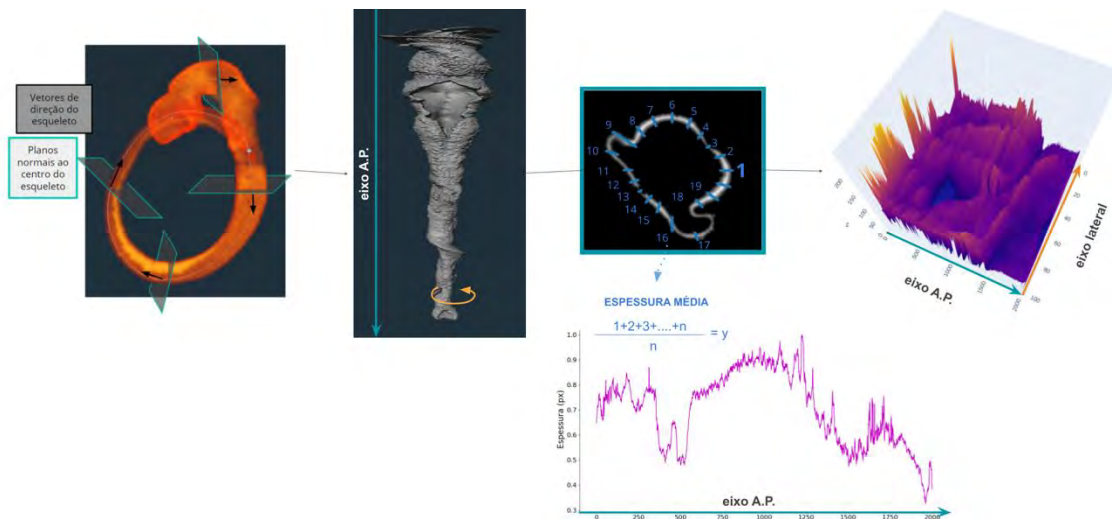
Vetores de direção do esqueleto

Planos normais ao centro do esqueleto

eixo A.P.

9 8 7 6 5 4 3 2 1 10 11 12 13 14 15 16 17 18 19

eixo lateral

eixo A.P.

ESPESSURA MÉDIA

$\frac{1+2+3+....+n}{n} = y$

Espessura (px)

1.0
0.9
0.8
0.7
0.6
0.5
0.4
0.3

0 250 500 750 1000 1250 1500 1750 2000

eixo A.P.